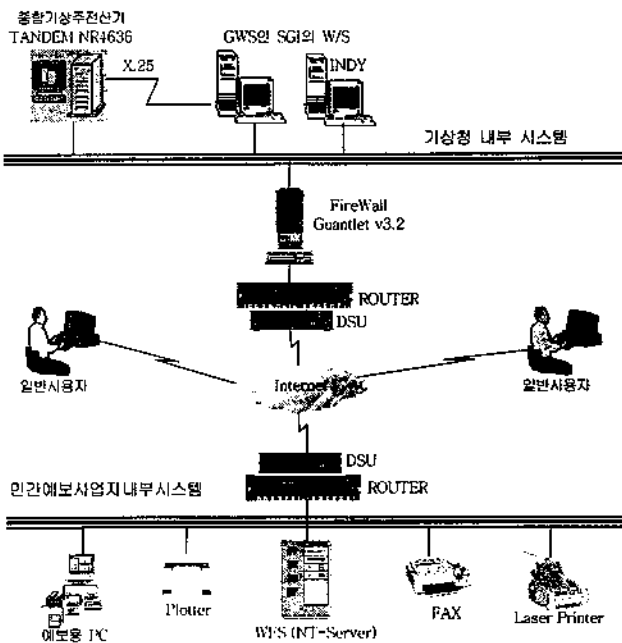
종합기상추전산기
TANDEM NR4636

X.25

GWS인 SGI의 W/S

INDY

기상청 내부 시스템

FireWall
Guantlet v3.2

ROUTER

DSU

일반사용자

Internet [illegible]

일반사용자

DSU

민간예보사업자 내부시스템

ROUTER

예보용 PC

Plotter

WFS (NT-Server)

FAX

Laser Printer